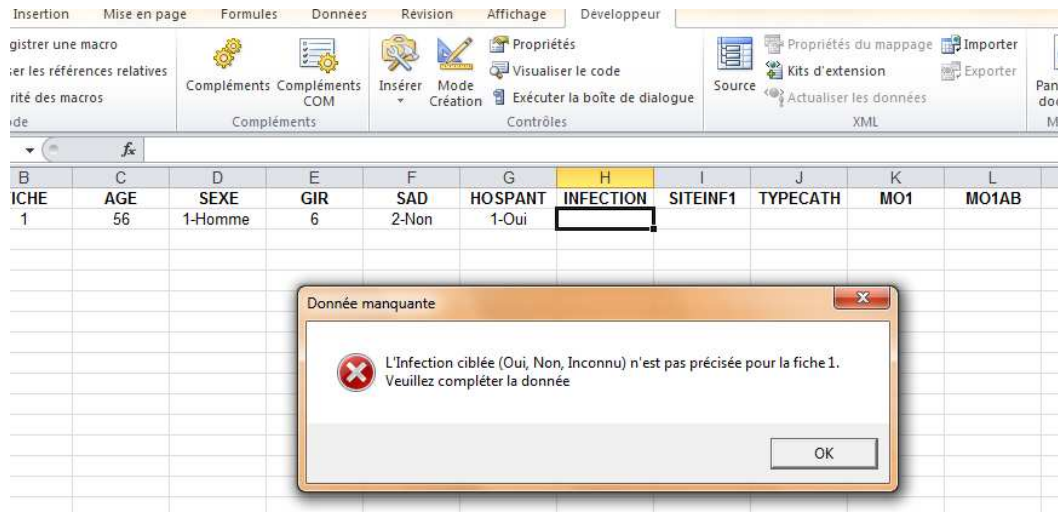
Insertion Mise en page Formules Données Révision Affichage Développeur

gistrer une macro
ser les références relatives
rité des macros
ode

Compléments Compléments COM
Compléments

Insérer Mode Création
Propriétés
Visualiser le code
Exécuter la boîte de dialogue
Contrôles

Source
Propriétés du mappage
Kits d'extension
Actualiser les données
Importer
Exporter
XML

Pan
doc
M

$f_x$

| B | C | D | E | F | G | H | I | J | K | L |
|---|---|---|---|---|---|---|---|---|---|---|
| ICHE | AGE | SEXE | GIR | SAD | HOSPANT | INFECTION | SITEINF1 | TYPECATH | MO1 | MO1AB |
| 1 | 56 | 1-Homme | 6 | 2-Non | 1-Oui | | | | | |

Donnée manquante

L'Infection ciblée (Oui, Non, Inconnu) n'est pas précisée pour la fiche 1.
Veuillez compléter la donnée

OK